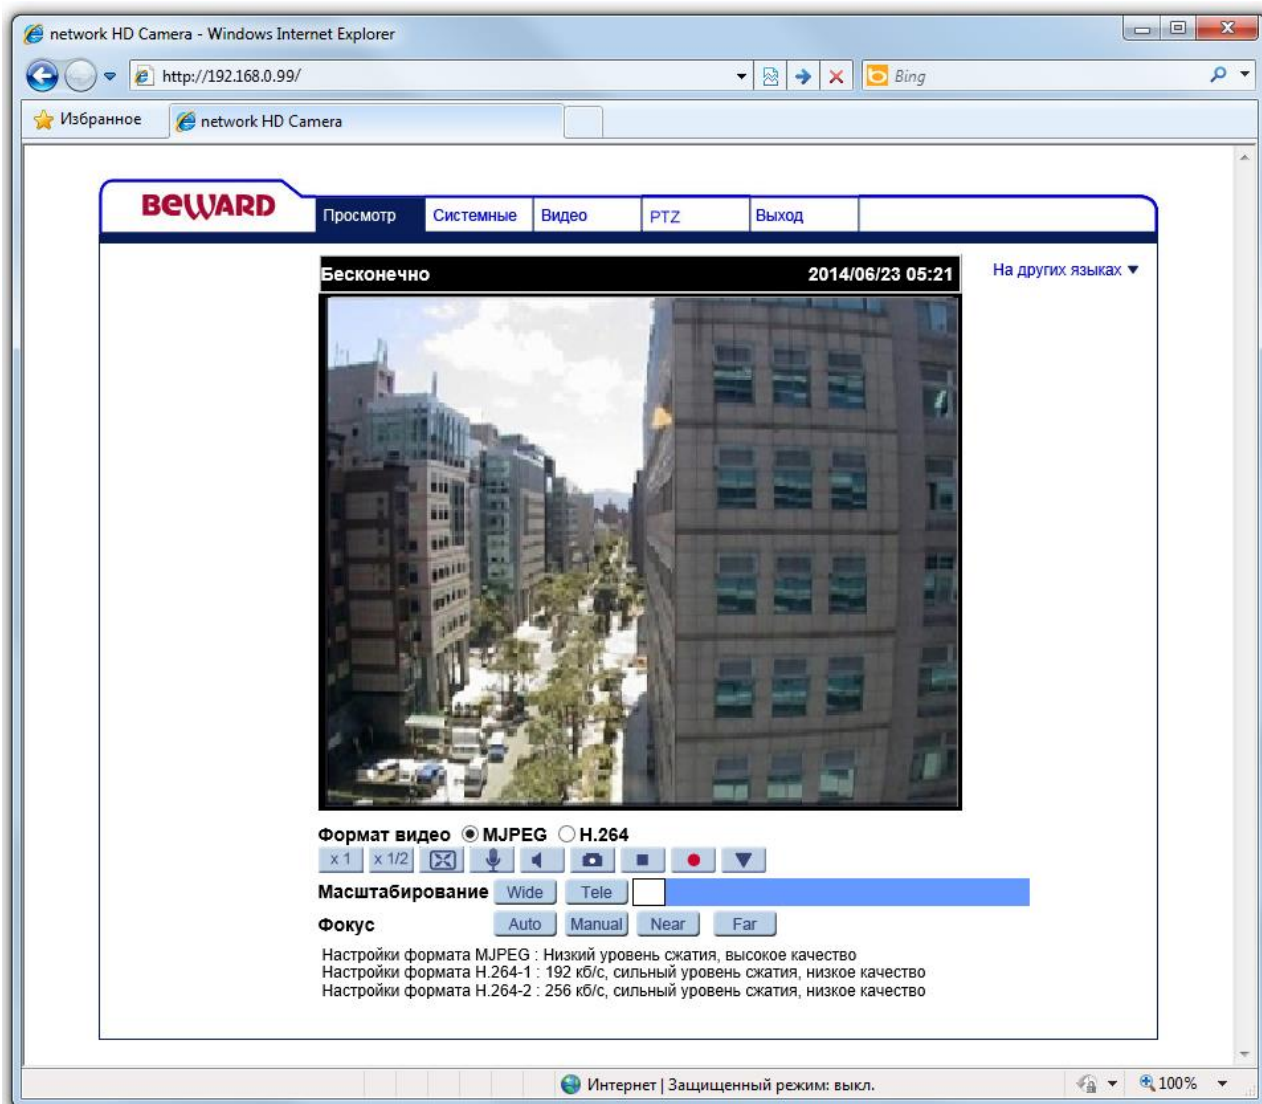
network HD Camera - Windows Internet Explorer

http://192.168.0.99/

Bing

Избранное

network HD Camera

BeWARD

Просмотр | Системные | Видео | PTZ | Выход

Бесконечно 2014/06/23 05:21

На других языках ▼

Формат видео ◉ MJPEG ○ H.264

x 1 | x 1/2

Масштабирование Wide Tele

Фокус Auto Manual Near Far

Настройки формата MJPEG : Низкий уровень сжатия, высокое качество
Настройки формата H.264-1 : 192 кб/с, сильный уровень сжатия, низкое качество
Настройки формата H.264-2 : 256 кб/с, сильный уровень сжатия, низкое качество

Интернет | Защищенный режим: выкл.

100%